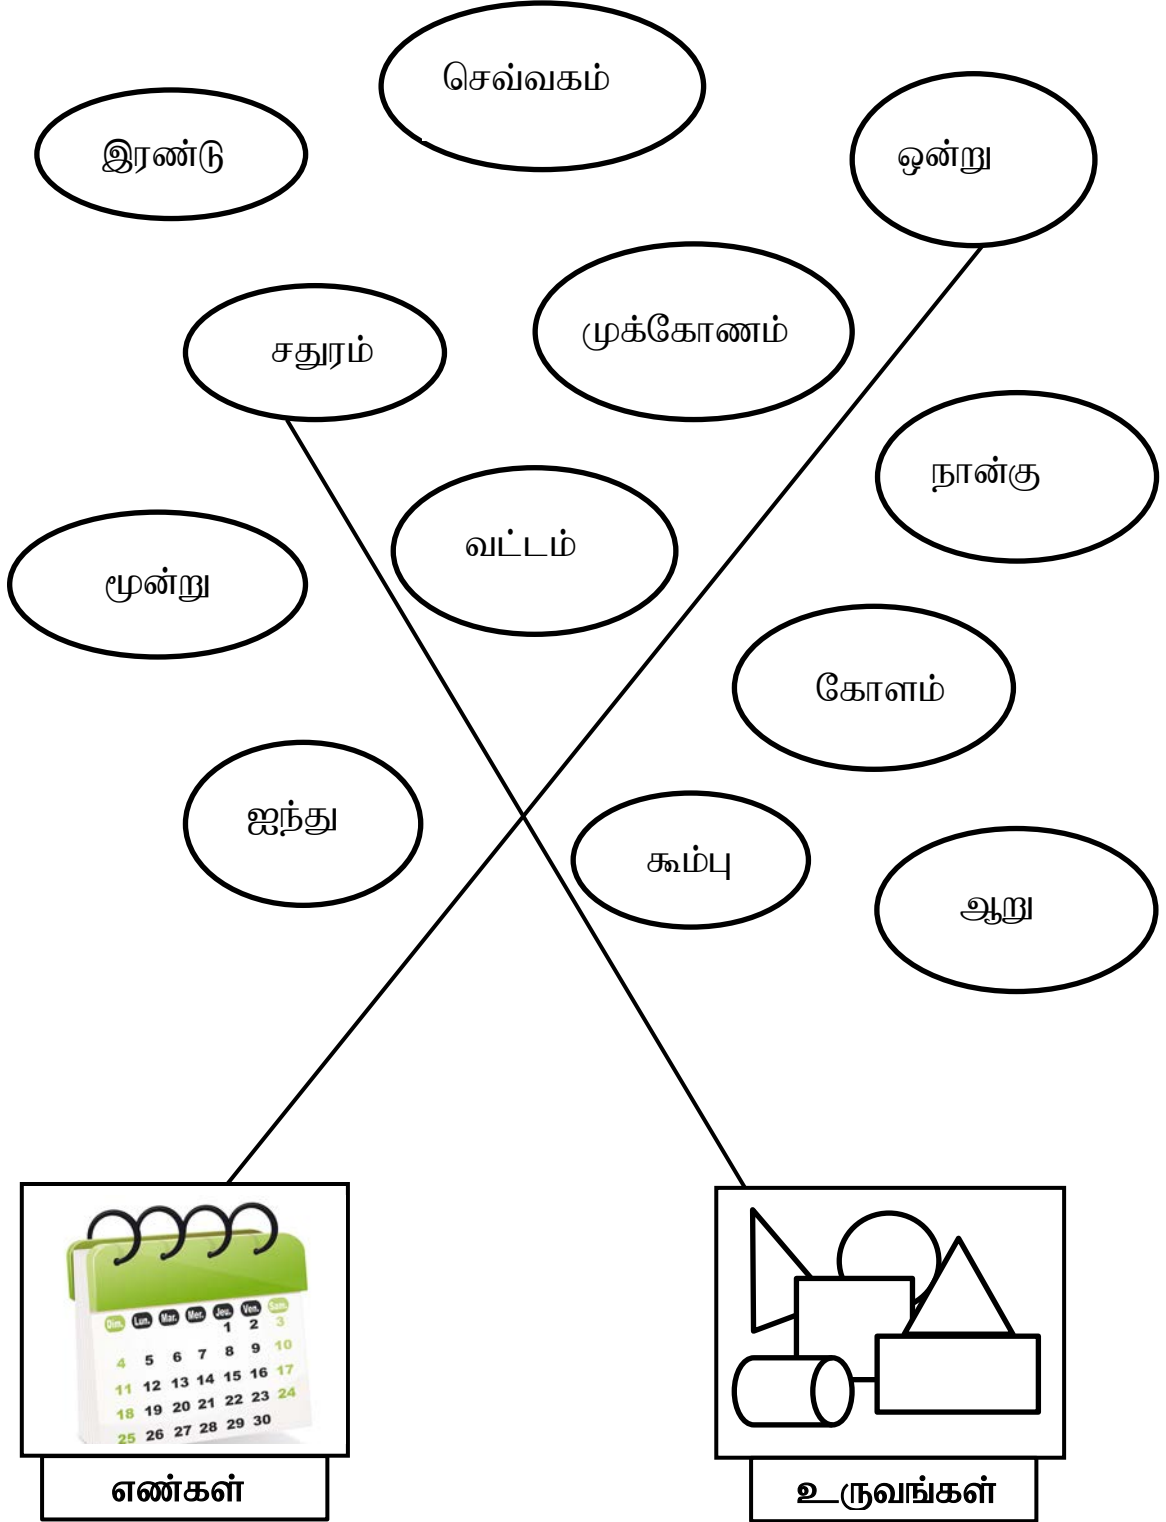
செவ்வகம்

இரண்டு

ஒன்று

சதுரம்

முக்கோணம்

நான்கு

வட்டம்

மூன்று

கோளம்

ஐந்து

கூம்பு

ஆறு

Dim. Lun. Mar. Mer. Jeu. Ven. Sam.
1 2 3
4 5 6 7 8 9 10
11 12 13 14 15 16 17
18 19 20 21 22 23 24
25 26 27 28 29 30

எண்கள்

உருவங்கள்